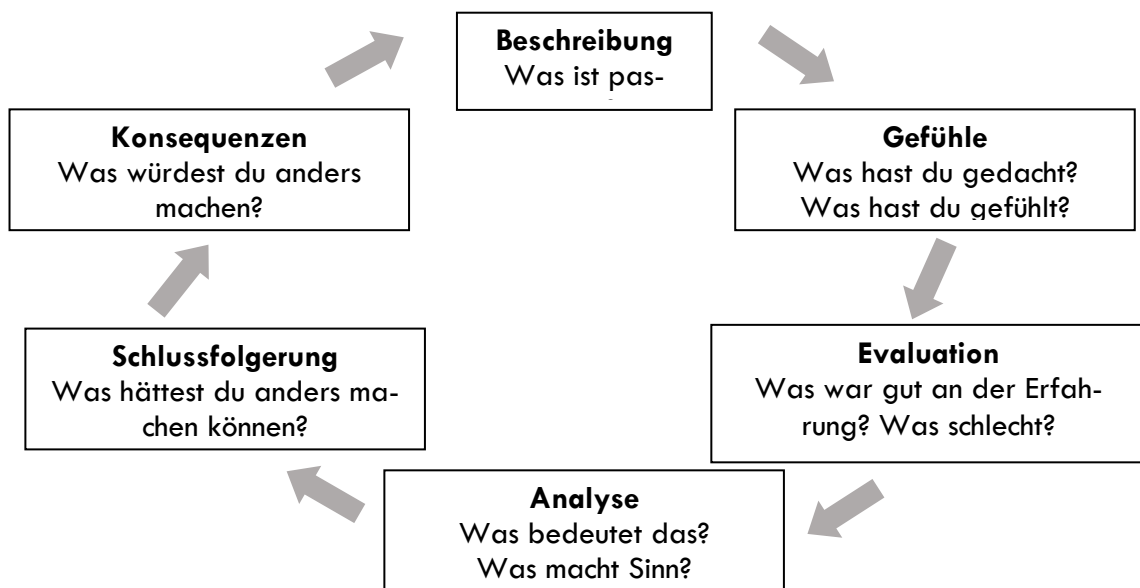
Beschreibung
Was ist pas-
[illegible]

Gefühle
Was hast du gedacht?
Was hast du gefühlt?

Evaluation
Was war gut an der Erfahrung? Was schlecht?

Analyse
Was bedeutet das?
Was macht Sinn?

Schlussfolgerung
Was hättest du anders machen können?

Konsequenzen
Was würdest du anders machen?